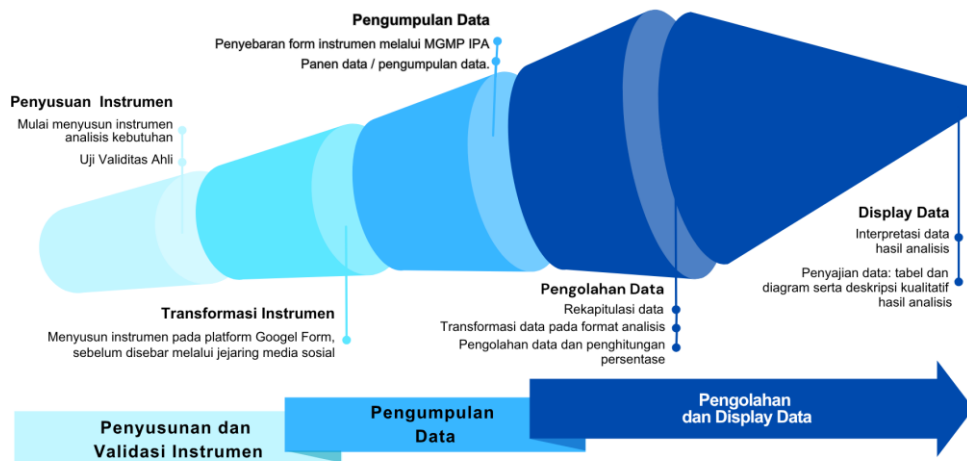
Pengumpulan Data
Penyebaran form instrumen melalui MGMP IPA
Panen data / pengumpulan data.

Penyusuan Instrumen
Mulai menyusun instrumen analisis kebutuhan
Uji Validitas Ahli

Display Data
Interpretasi data hasil analisis
Penyajian data: tabel dan diagram serta deskripsi kualitatif hasil analisis

Transformasi Instrumen
Menyusun instrumen pada platform Googel Form, sebelum disebar melalui jejaring media sosial

Pengolahan Data
Rekapitulasi data
Transformasi data pada format analisis
Pengolahan data dan penghitungan persentase

Penyusunan dan Validasi Instrumen

Pengumpulan Data

Pengolahan dan Display Data